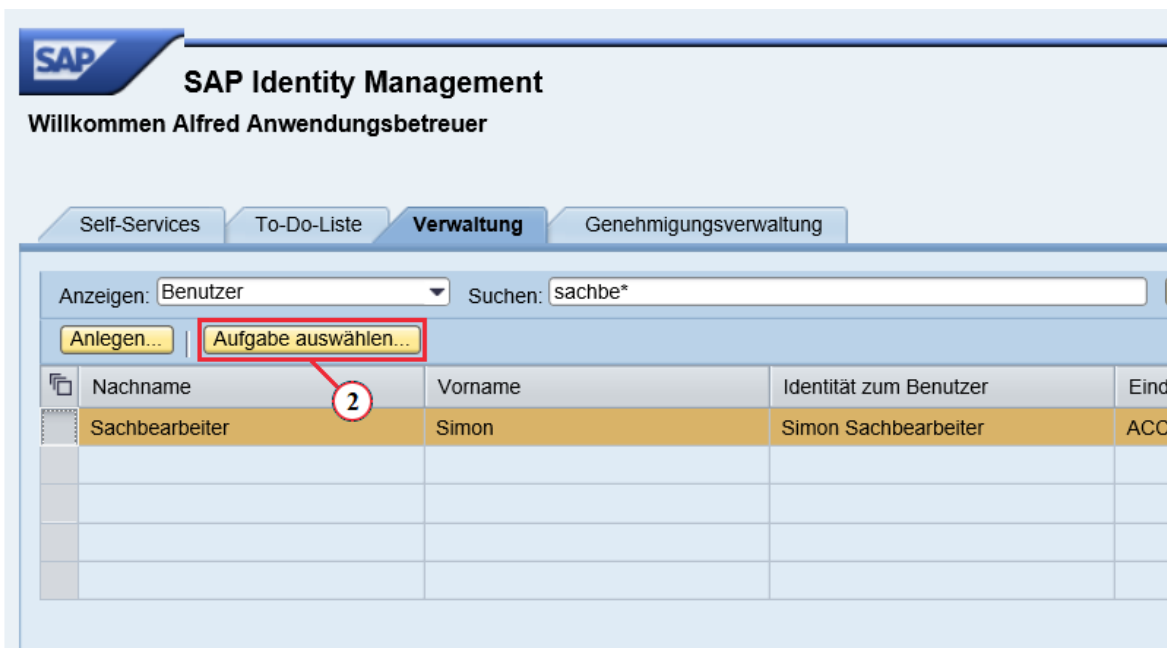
SAP

SAP Identity Management

Willkommen Alfred Anwendungsbetreuer

Self-Services | To-Do-Liste | Verwaltung | Genehmigungsverwaltung

Anzeigen: Benutzer Suchen: sachbe*

Anlegen... | Aufgabe auswählen...

2

| Nachname | Vorname | Identität zum Benutzer | Eind |
|---|---|---|---|
| Sachbearbeiter | Simon | Simon Sachbearbeiter | ACC |
| | | | |
| | | | |
| | | | |
| | | | |